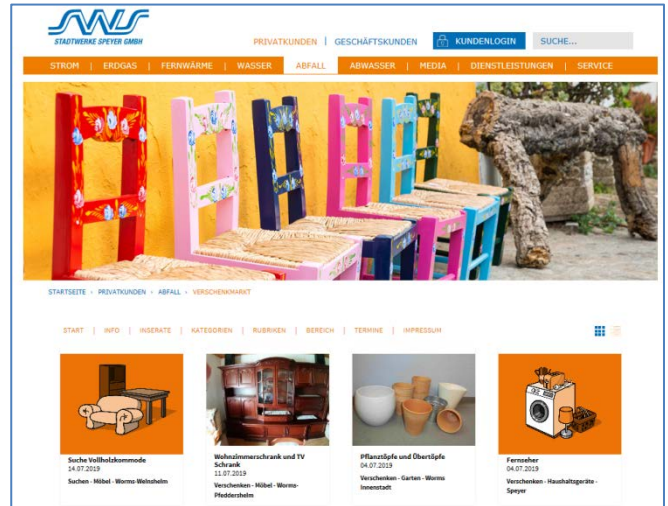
SWS
STADTWERKE SPEYER GMBH

PRIVATKUNDEN | GESCHÄFTSKUNDEN KUNDENLOGIN SUCHE...

STROM | ERDGAS | FERNWÄRME | WASSER | ABFALL | ABWASSER | MEDIA | DIENSTLEISTUNGEN | SERVICE

STARTSEITE > PRIVATKUNDEN > ABFALL > VERSCHENKMARKT

START | INFO | INSERATE | KATEGORIEN | RUBRIKEN | BEREICH | TERMINE | IMPRESSUM

Suche Vollholzkommode
14.07.2019
Suchen - Möbel - Worms-Weinsheim

Wohnzimmerschrank und TV Schrank
11.07.2019
Verschenken - Möbel - Worms-Pfeddersheim

Pflanztöpfe und Übertöpfe
04.07.2019
Verschenken - Garten - Worms Innenstadt

Fernseher
04.07.2019
Verschenken - Haushaltsgeräte - Speyer